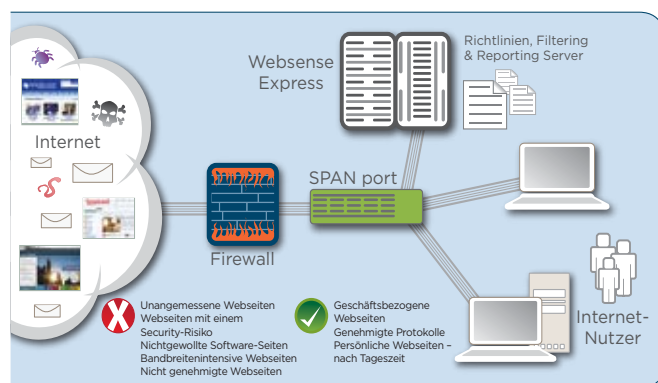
Internet

Websense Express

Richtlinien, Filtering & Reporting Server

SPAN port

Firewall

Internet-Nutzer

Unangemessene Webseiten
Webseiten mit einem Security-Risiko
Nichtgewollte Software-Seiten
Bandbreitenintensive Webseiten
Nicht genehmigte Webseiten

Geschäftsbezogene Webseiten
Genehmigte Protokolle
Persönliche Webseiten – nach Tageszeit